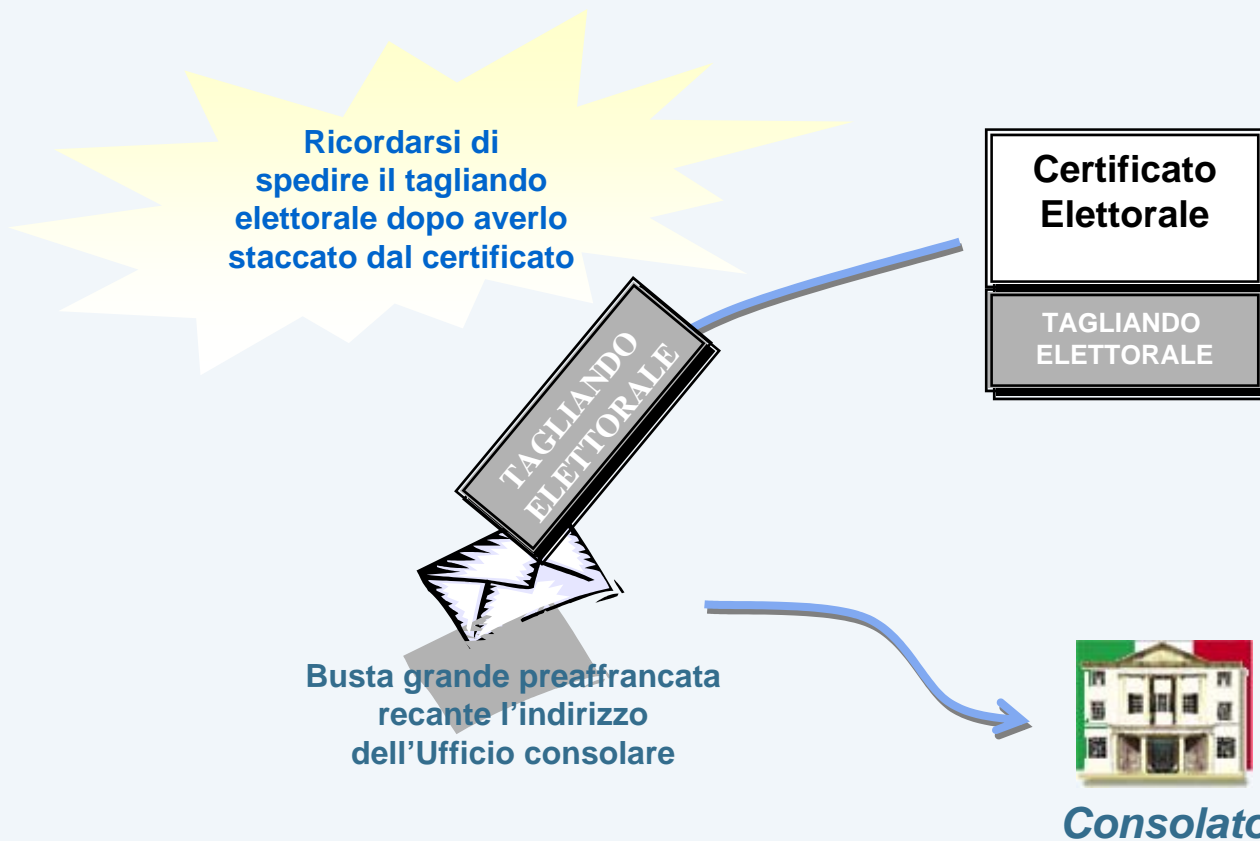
Ricordarsi di spedire il tagliando elettorale dopo averlo staccato dal certificato

Certificato Elettorale

TAGLIANDO ELETTORALE

TAGLIANDO ELETTORALE

Busta grande preaffrancata recante l'indirizzo dell'Ufficio consolare

Consolato